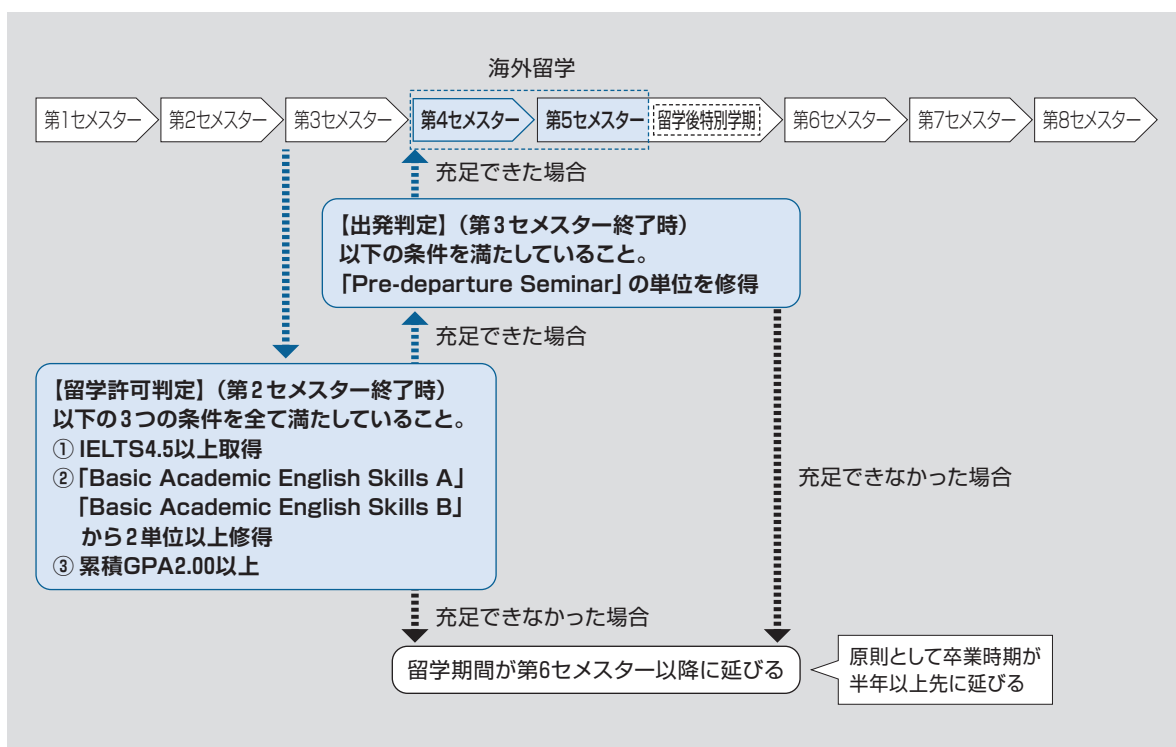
海外留学

第1セメスター 第2セメスター 第3セメスター 第4セメスター 第5セメスター 留学後特別学期 第6セメスター 第7セメスター 第8セメスター

充足できた場合

【出発判定】（第3セメスター終了時）
以下の条件を満たしていること。
「Pre-departure Seminar」の単位を修得

充足できた場合

【留学許可判定】（第2セメスター終了時）
以下の3つの条件を全て満たしていること。
① IELTS4.5以上取得
②「Basic Academic English Skills A」
「Basic Academic English Skills B」
から2単位以上修得
③ 累積GPA2.00以上

充足できなかった場合

充足できなかった場合

留学期間が第6セメスター以降に延びる

原則として卒業時期が半年以上先に延びる